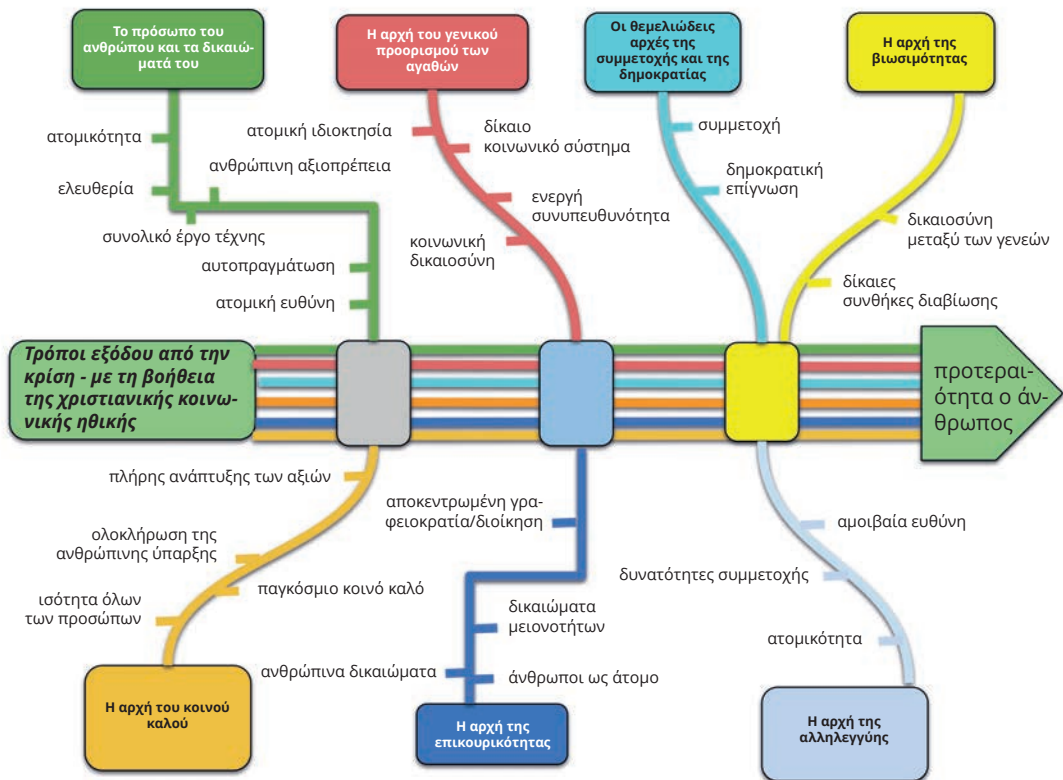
Το πρόσωπο του ανθρώπου και τα δικαιώματά του

Η αρχή του γενικού προορισμού των αγαθών

Οι θεμελιώδεις αρχές της συμμετοχής και της δημοκρατίας

Η αρχή της βιωσιμότητας

ατομικότητα

ανθρώπινη αξιοπρέπεια

ελευθερία

συνολικό έργο τέχνης

αυτοπραγμάτωση

ατομική ευθύνη

ατομική ιδιοκτησία

δίκαιο κοινωνικό σύστημα

ενεργή συνυπευθυνότητα

κοινωνική δικαιοσύνη

συμμετοχή

δημοκρατική επίγνωση

δικαιοσύνη μεταξύ των γενεών

δίκαιες συνθήκες διαβίωσης

Τρόποι εξόδου από την κρίση - με τη βοήθεια της χριστιανικής κοινωνικής ηθικής

προτεραιότητα ο άνθρωπος

πλήρης ανάπτυξης των αξιών

ολοκλήρωση της ανθρώπινης ύπαρξης

παγκόσμιο κοινό καλό

ισότητα όλων των προσώπων

ανθρώπινα δικαιώματα

Η αρχή του κοινού καλού

αποκεντρωμένη γραφειοκρατία/διοίκηση

δικαιώματα μειονοτήτων

άνθρωποι ως άτομο

Η αρχή της επικουρικότητας

αμοιβαία ευθύνη

δυνατότητες συμμετοχής

ατομικότητα

Η αρχή της αλληλεγγύης